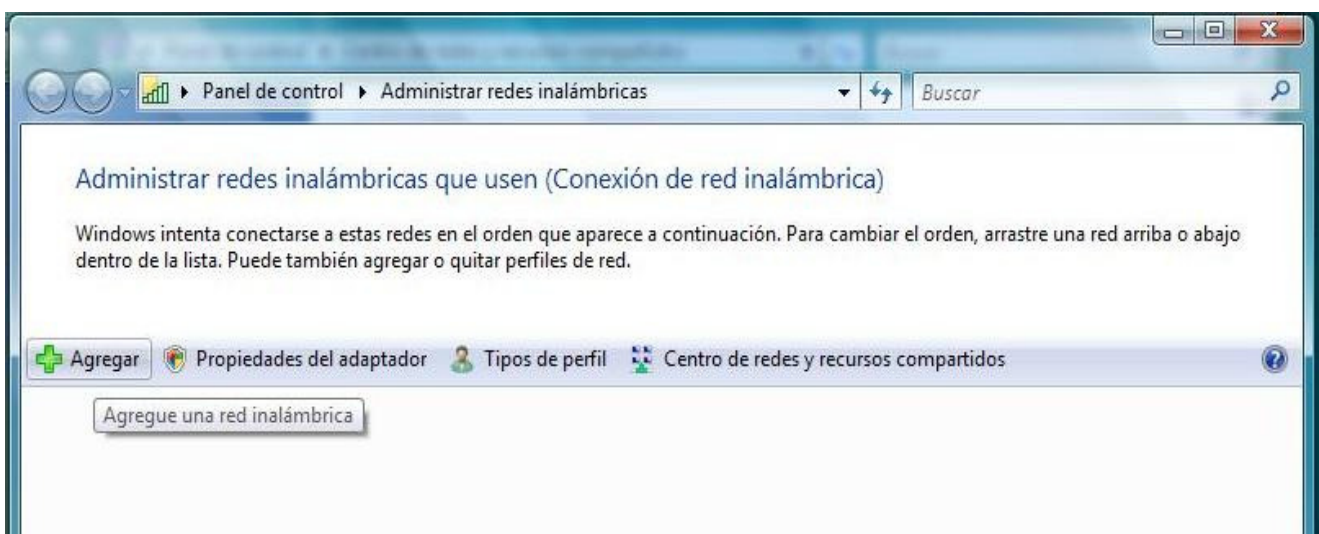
Panel de control ▸ Administrar redes inalámbricas

Buscar

Administrar redes inalámbricas que usen (Conexión de red inalámbrica)

Windows intenta conectarse a estas redes en el orden que aparece a continuación. Para cambiar el orden, arrastre una red arriba o abajo dentro de la lista. Puede también agregar o quitar perfiles de red.

Agregar Propiedades del adaptador Tipos de perfil Centro de redes y recursos compartidos

Agregue una red inalámbrica